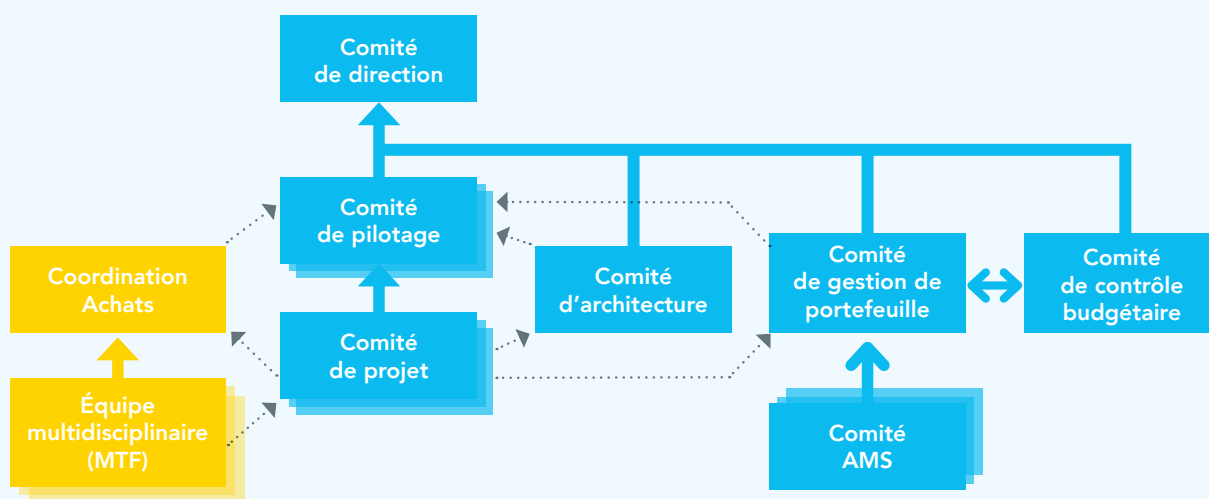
Comité de direction

Comité de pilotage

Coordination Achats

Comité d’architecture

Comité de gestion de portefeuille

Comité de contrôle budgétaire

Comité de projet

Équipe multidisciplinaire (MTF)

Comité AMS